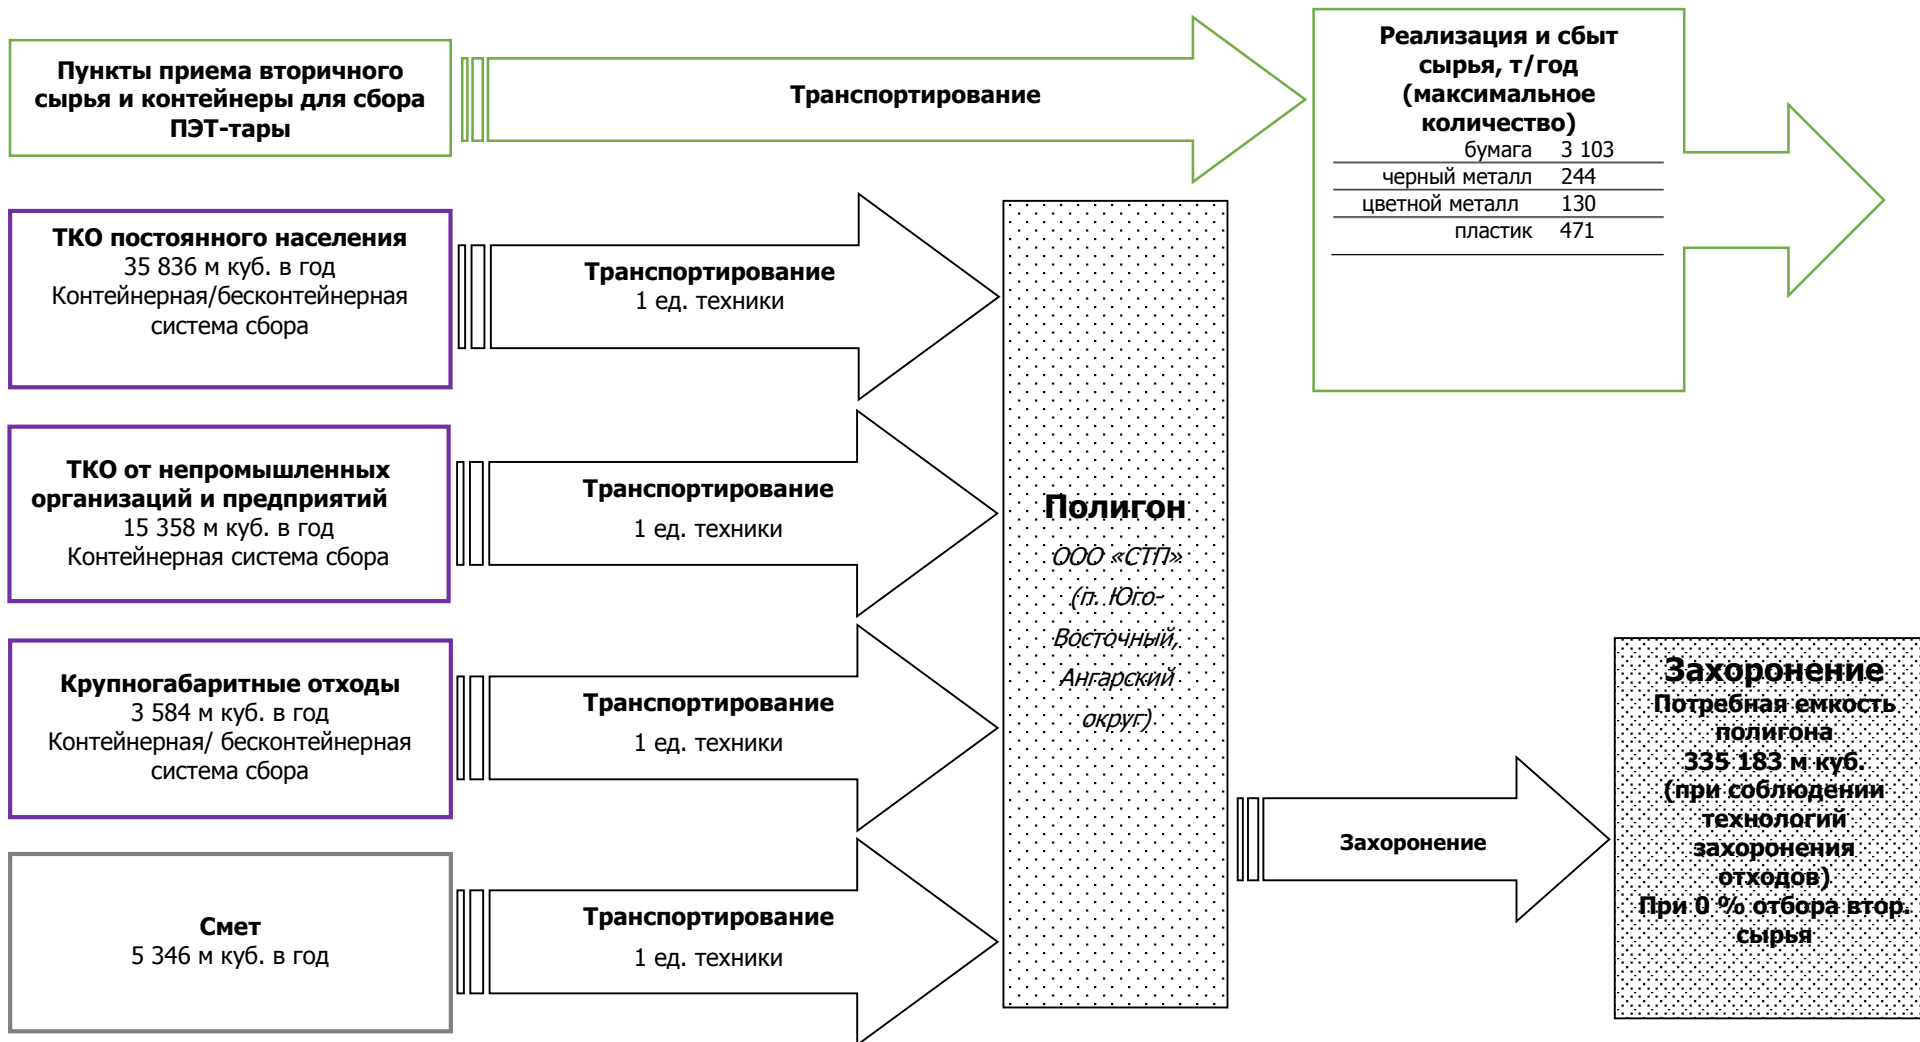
Пункты приема вторичного сырья и контейнеры для сбора ПЭТ-тары

Транспортирование

Реализация и сбыт сырья, т/год (максимальное количество)

| | |
|---|---|
| бумага | 3 103 |
| черный металл | 244 |
| цветной металл | 130 |
| пластик | 471 |

ТКО постоянного населения
35 836 м куб. в год
Контейнерная/бесконтейнерная система сбора

Транспортирование
1 ед. техники

ТКО от непромышленных организаций и предприятий
15 358 м куб. в год
Контейнерная система сбора

Транспортирование
1 ед. техники

Полигон
ООО «СТП» (п. Юго-Восточный, Ангарский округ)

Крупногабаритные отходы
3 584 м куб. в год
Контейнерная/ бесконтейнерная система сбора

Транспортирование
1 ед. техники

Захоронение
Потребная емкость полигона
335 183 м куб.
(при соблюдении технологий захоронения отходов)
При 0 % отбора втор. сырья

Захоронение

Смет
5 346 м куб. в год

Транспортирование
1 ед. техники